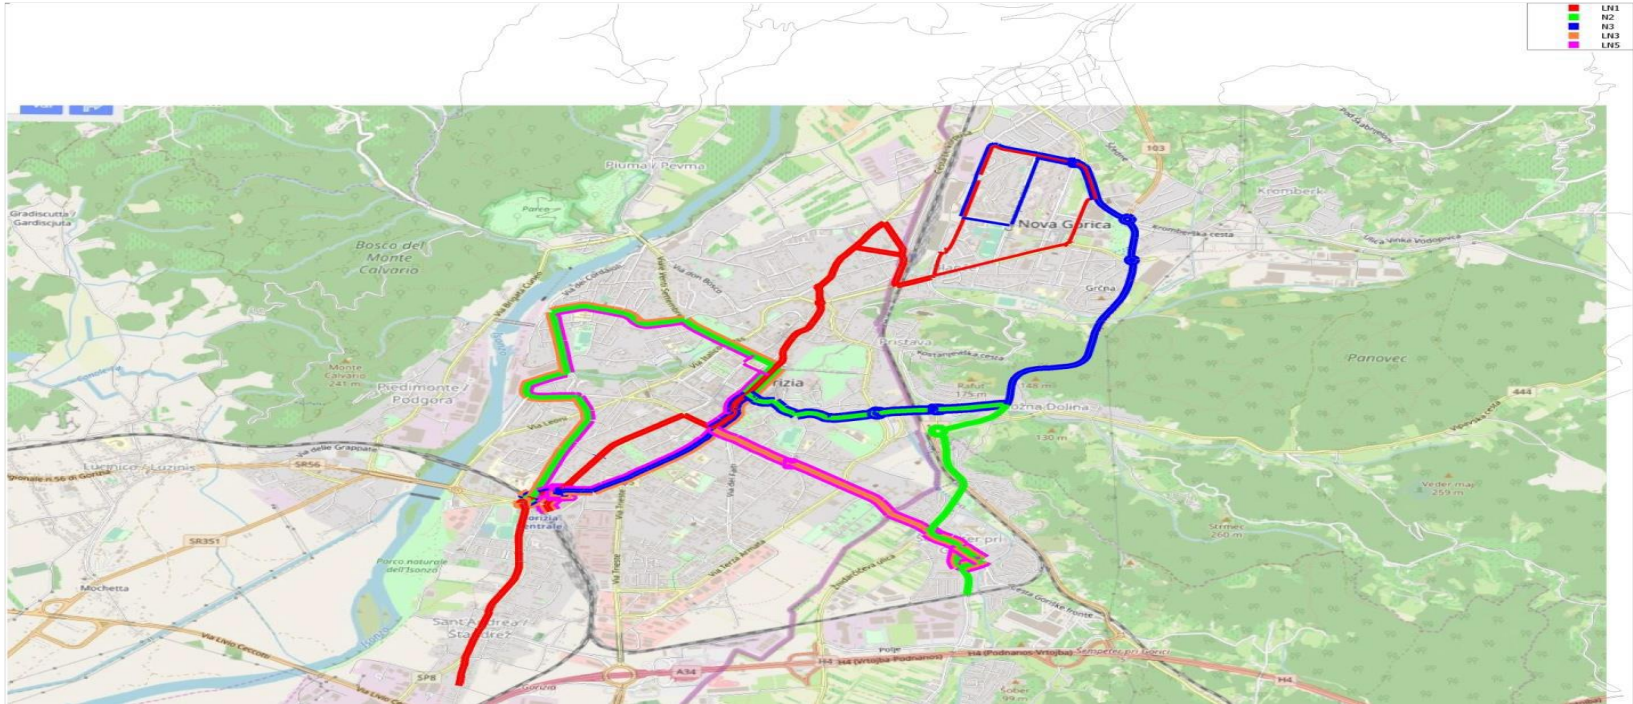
LN1
N2
N3
LN3
LN5

Piuma / Pevma
Gradiscutta / Gardiscjuta
Bosco del Monte Calvario
Monte Calvario 241 m
Piedimonte / Podgora
Lucinico / Luzinis
Via delle Grappate
SR56
SR351
Mochetta
Parco naturale dell'Isonzo
Sant'Andrea / Štandrež
Via Lionello Cecconi
SP8
Gorizia Centrale
Gorizia
Via Brigata Cuneo
Via del Carso
Via Don Bosco
Via Leoni
Via Trieste
Via del Lago
Via Terza Armata
Nova Gorica
Kromberk
Kromberška cesta
Ulica Vinka Vodopivca
Grčna
Pristava
Rafut 175 m
Rožna Dolina
148 m
130 m
Panovec
Veliki hrib 259 m
Stržec 260 m
Šempeter pri Gorici
Cesta Goriške fronte
Vipavska cesta
Polje
Šober 99 m
H4
H4 (Vrtojba-Podnanos)
A34
103
444